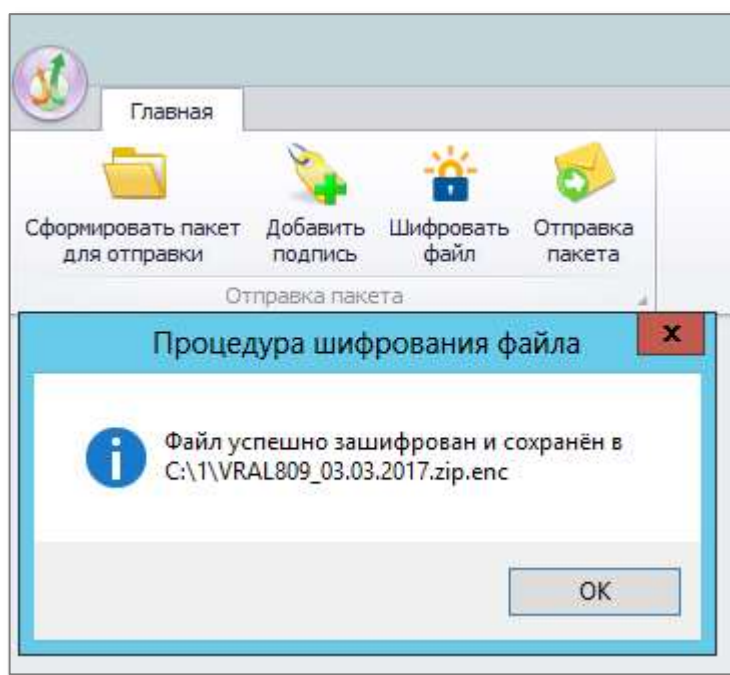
Главная

Сформировать пакет для отправки

Добавить подпись

Шифровать файл

Отправка пакета

Отправка пакета

Процедура шифрования файла

x

Файл успешно зашифрован и сохранён в C:\1\VRAL809_03.03.2017.zip.enc

OK